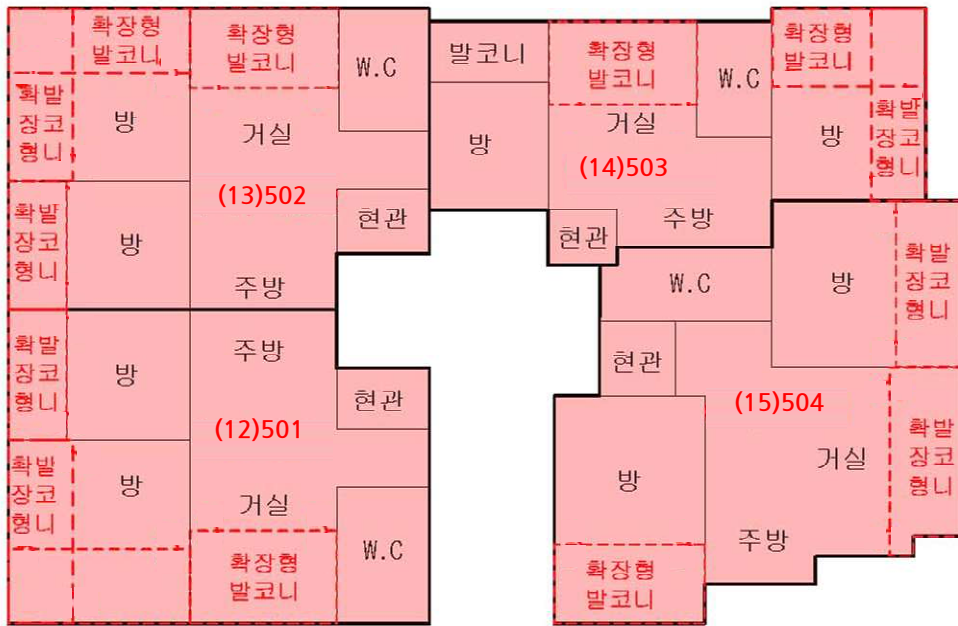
확장형 발코니
확장형 발코니
W.C
발코니
확장형 발코니
W.C
확장형 발코니
확발 장코 형니
방
거실
방
거실
(14)503
확발 장코 형니
방
(13)502
현관
확발 장코 형니
방
현관
주방
주방
W.C
방
확발 장코 형니
확발 장코 형니
방
주방
현관
현관
(12)501
(15)504
확발 장코 형니
확발 장코 형니
방
방
거실
거실
확장형 발코니
W.C
주방
확장형 발코니